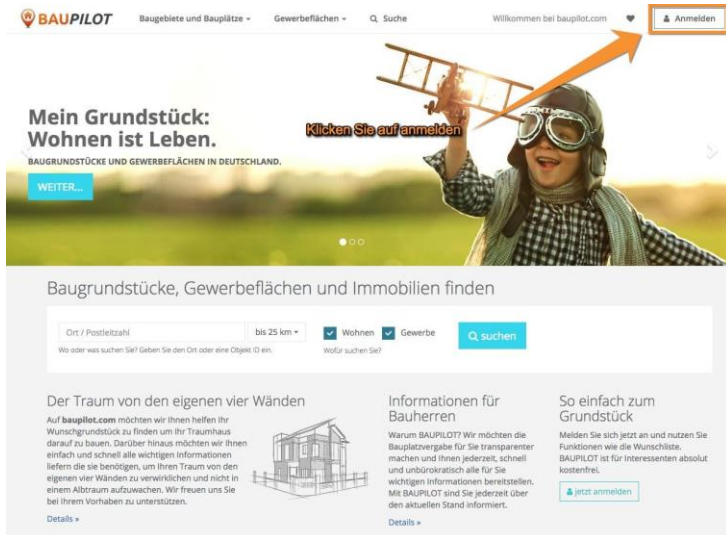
BAUPILOT Baugebiete und Bauplätze ▾ Gewerbeflächen ▾ Suche Willkommen bei baupilot.com Anmelden

Mein Grundstück: Wohnen ist Leben.

BAUGRUNDSTÜCKE UND GEWERBEFLÄCHEN IN DEUTSCHLAND.

WEITER...

Klicken Sie auf anmelden

Baugrundstücke, Gewerbeflächen und Immobilien finden

Ort / Postleitzahl
bis 25 km ▾
Wohnen
Gewerbe
suchen

Wo oder was suchen Sie? Geben Sie den Ort oder eine Objekt ID ein.
Wofür suchen Sie?

Der Traum von den eigenen vier Wänden

Auf baupilot.com möchten wir Ihnen helfen Ihr Wunschgrundstück zu finden um Ihr Traumhaus darauf zu bauen. Darüber hinaus möchten wir Ihnen einfach und schnell alle wichtigen Informationen liefern die sie benötigen, um Ihren Traum von den eigenen vier Wänden zu verwirklichen und nicht in einem Albtraum aufzuwachen. Wir freuen uns Sie bei Ihrem Vorhaben zu unterstützen.

Details »

Informationen für Bauherren

Warum BAUPILOT? Wir möchten die Bauplatzvergabe für Sie transparenter machen und Ihnen jederzeit, schnell und unbürokratisch alle für Sie wichtigen Informationen bereitstellen. Mit BAUPILOT sind Sie jederzeit über den aktuellen Stand informiert.

Details »

So einfach zum Grundstück

Melden Sie sich jetzt an und nutzen Sie Funktionen wie die Wunschliste. BAUPILOT ist für Interessenten absolut kostenfrei.

jetzt anmelden